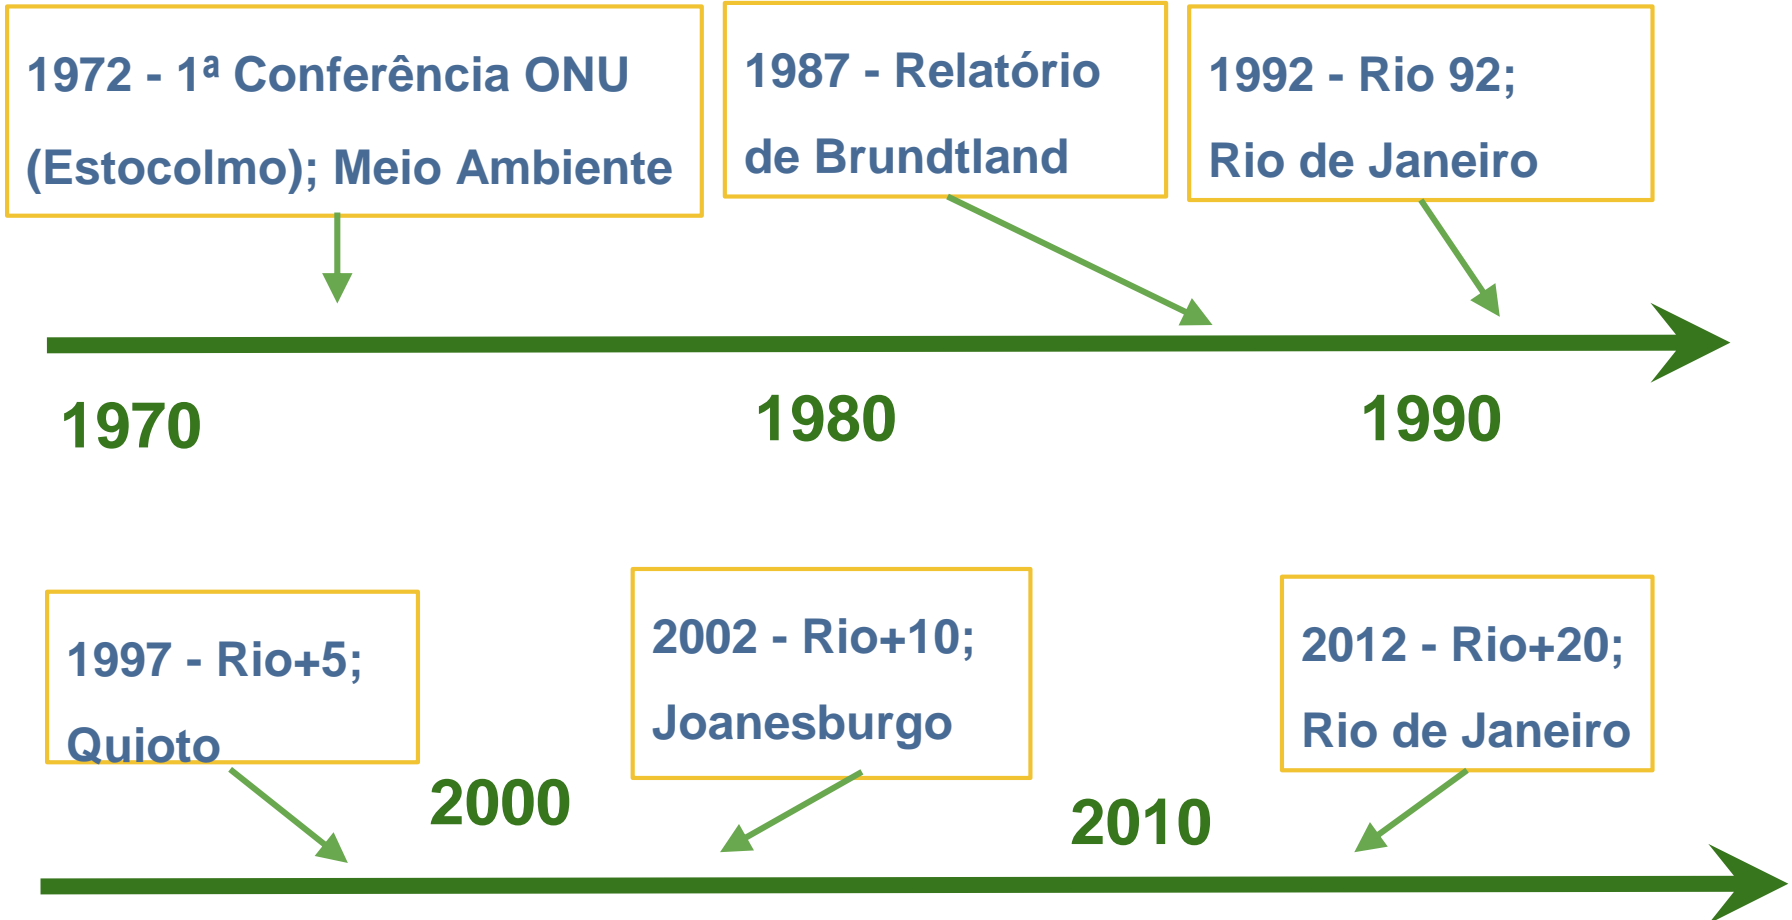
1972 - 1ª Conferência ONU (Estocolmo); Meio Ambiente

1987 - Relatório de Brundtland

1992 - Rio 92; Rio de Janeiro

1970

1980

1990

1997 - Rio+5; Quioto

2002 - Rio+10; Joanesburgo

2012 - Rio+20; Rio de Janeiro

2000

2010